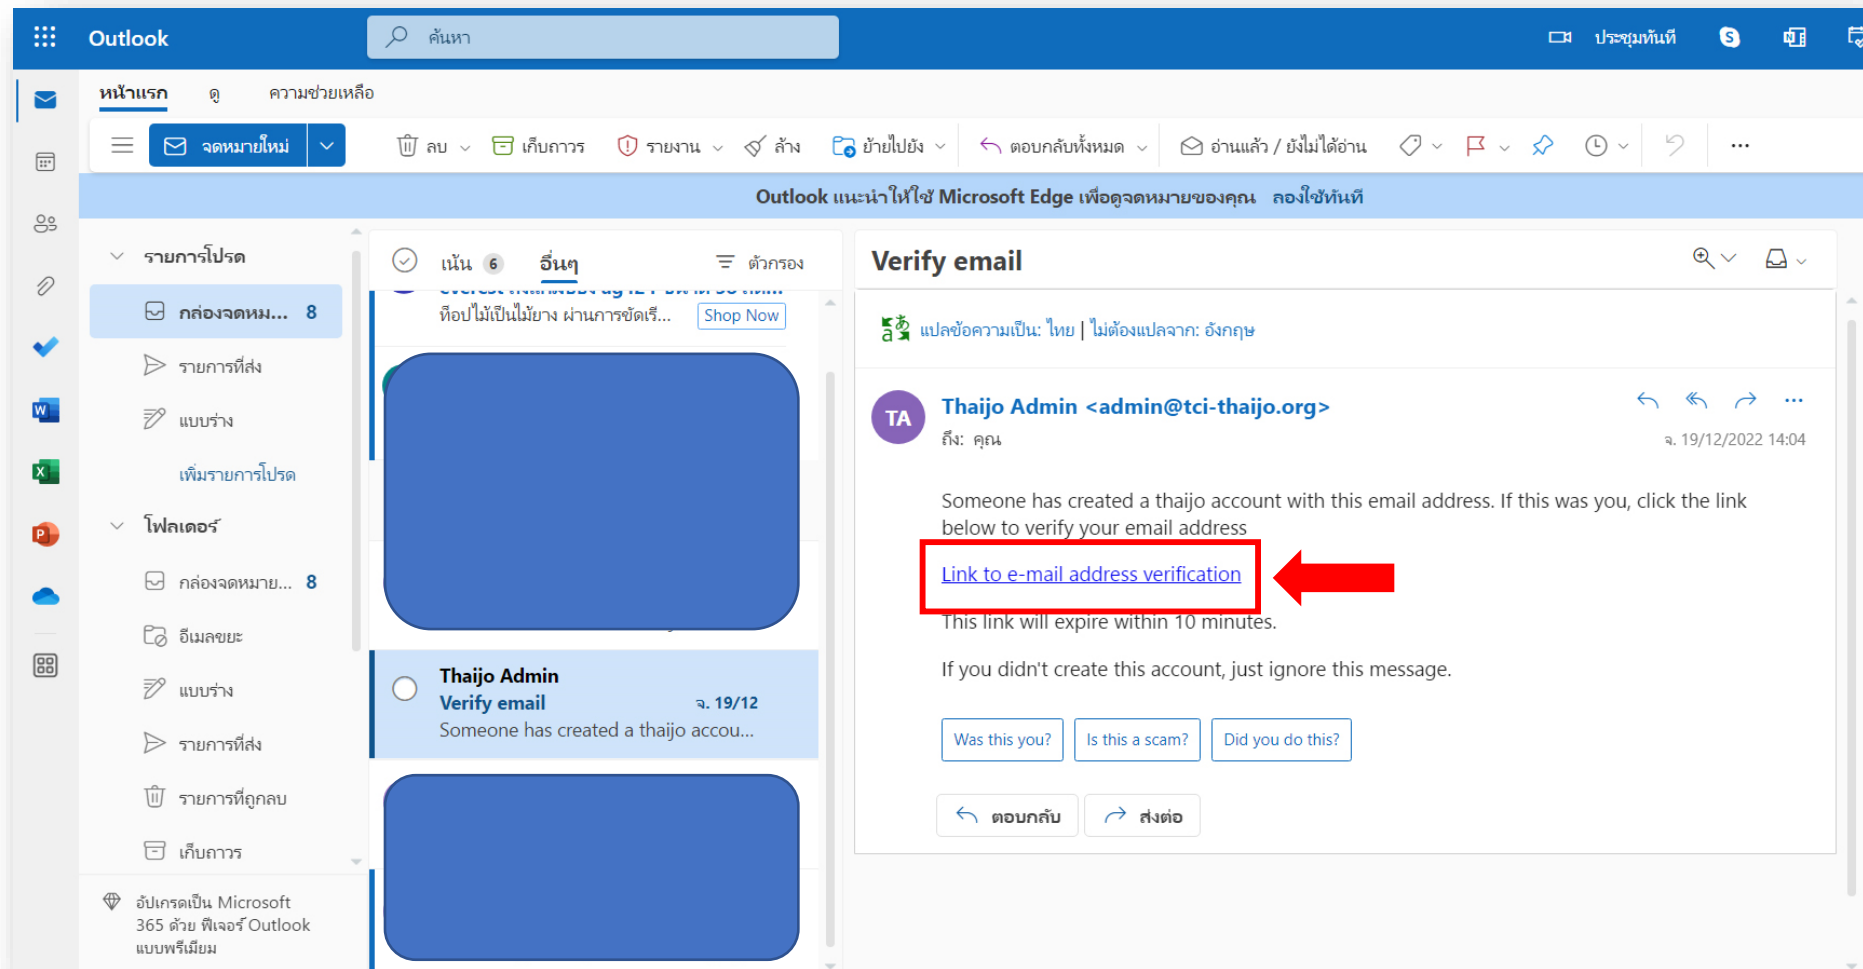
Outlook

ค้นหา

ประชุมทันที

หน้าแรก ดู ความช่วยเหลือ

จดหมายใหม่ ลบ เก็บถาวร รายงาน ล้าง ย้ายไปยัง ตอบกลับทั้งหมด อ่านแล้ว / ยังไม่ได้อ่าน ...

Outlook แนะนำให้ใช้ Microsoft Edge เพื่อดูจดหมายของคุณ ลองใช้ทันที

รายการโปรด
กล่องจดหม... 8
รายการที่ส่ง
แบบร่าง
เพิ่มรายการโปรด
โฟลเดอร์
กล่องจดหมาย... 8
อีเมลขยะ
แบบร่าง
รายการที่ส่ง
รายการที่ถูกลบ
เก็บถาวร

อัปเกรดเป็น Microsoft 365 ด้วย ฟีเจอร์ Outlook แบบพรีเมียม

เน้น 6 อื่นๆ ตัวกรอง

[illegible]
ท็อปไม่เป็นไม้ยาง ผ่านการขัดเรี...
Shop Now

Thaijo Admin
Verify email จ. 19/12
Someone has created a thaijo accou...

Verify email

แปลข้อความเป็น: ไทย | ไม่ต้องแปลจาก: อังกฤษ

TA
Thaijo Admin <admin@tci-thaijo.org>
ถึง: คุณ
จ. 19/12/2022 14:04

Someone has created a thaijo account with this email address. If this was you, click the link below to verify your email address

Link to e-mail address verification

This link will expire within 10 minutes.

If you didn't create this account, just ignore this message.

Was this you? Is this a scam? Did you do this?

ตอบกลับ ส่งต่อ